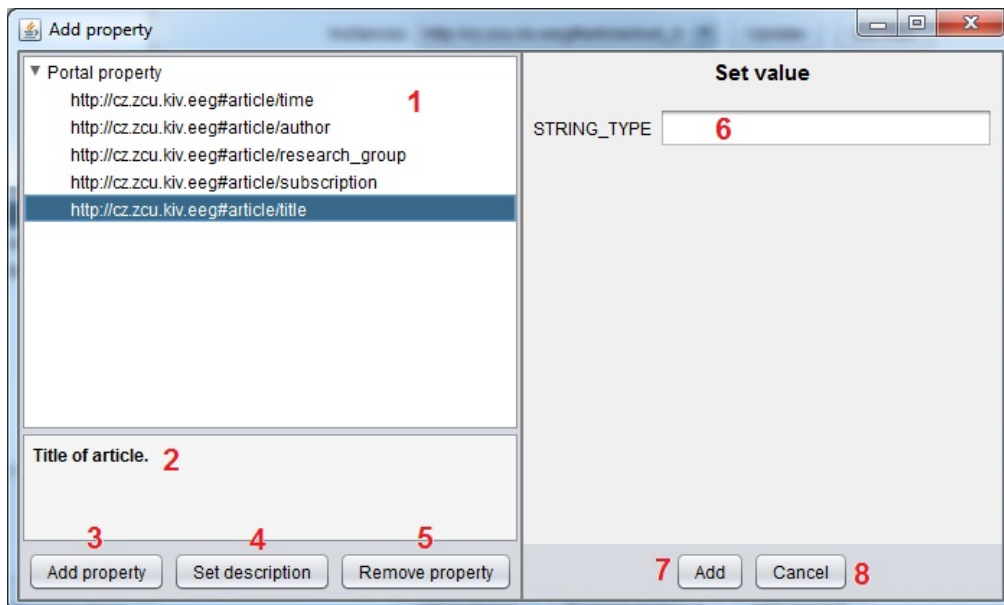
Add property

Portal property
http://cz.zcu.kiv.eeg#article/time
http://cz.zcu.kiv.eeg#article/author
http://cz.zcu.kiv.eeg#article/research_group
http://cz.zcu.kiv.eeg#article/subscription
http://cz.zcu.kiv.eeg#article/title

1

Title of article. 2

3 Add property
4 Set description
5 Remove property

Set value

STRING_TYPE 6

7 Add
Cancel 8